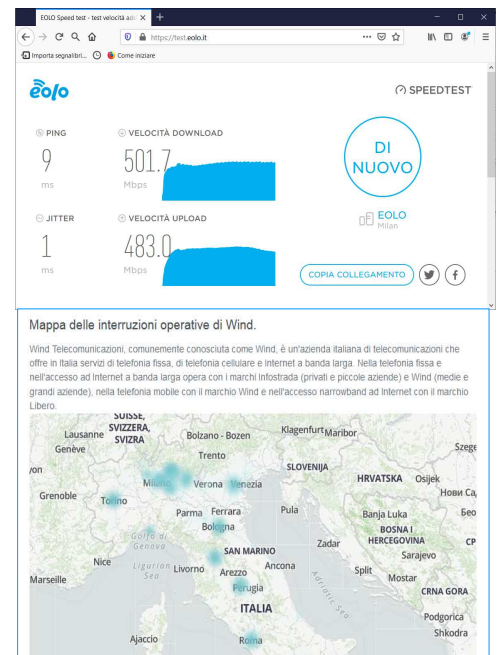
EOLO Speed test - test velocità adsl ×

https://test.eolo.it

Importa segnalibri...   Come iniziare

eolo

SPEEDTEST

PING
9
ms

VELOCITÀ DOWNLOAD
501.7
Mbps

DI NUOVO

JITTER
1
ms

VELOCITÀ UPLOAD
483.0
Mbps

EOLO
Milan

COPIA COLLEGAMENTO

Mappa delle interruzioni operative di Wind.

Wind Telecomunicazioni, comunemente conosciuta come Wind, è un'azienda italiana di telecomunicazioni che offre in Italia servizi di telefonia fissa, di telefonia cellulare e Internet a banda larga. Nella telefonia fissa e nell'accesso ad Internet a banda larga opera con i marchi Infostrada (privati e piccole aziende) e Wind (medie e grandi aziende), nella telefonia mobile con il marchio Wind e nell'accesso narrowband ad Internet con il marchio Libero.

SUISSE, SVIZZERA, SVIZRA
Lausanne
Genève
Bolzano - Bozen
Klagenfurt
Maribor
Szege
yon
Trento
SLOVENIJA
Grenoble
Milano
Verona
Venezia
HRVATSKA
Osijek
Нови Са
Torino
Parma
Ferrara
Pula
Banja Luka
Бео
Bologna
BOSNA I HERCEGOVINA
Golfo di Genova
SAN MARINO
Zadar
CР
Nice
Sarajevo
Livorno
Ancona
Split
Marseille
Ligurian Sea
Arezzo
Mostar
Perugia
Adriatic Sea
CRNA GORA
ITALIA
Podgorica
Shkodra
Ajaccio
Roma